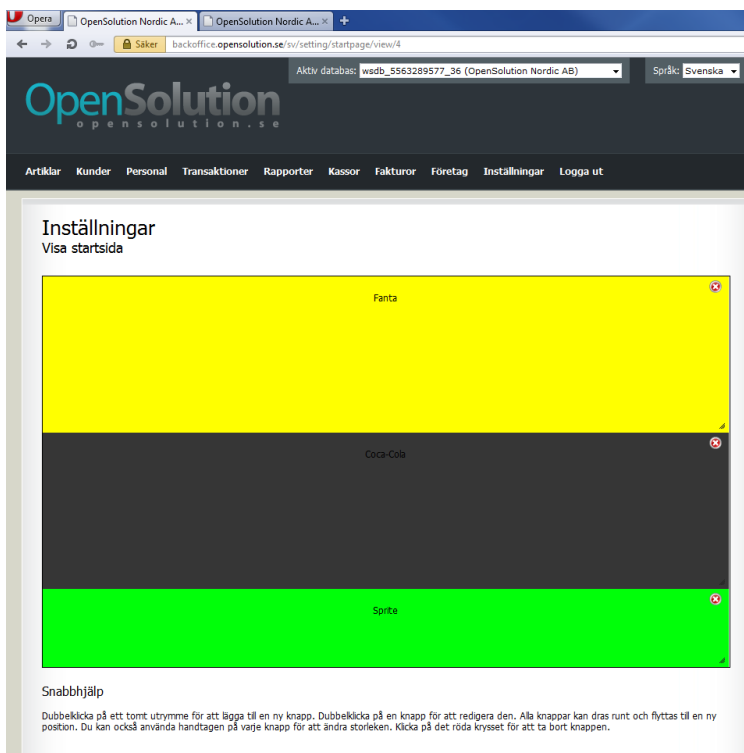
Opera
OpenSolution Nordic A... ×
OpenSolution Nordic A... ×
+
Säker
backoffice.opensolution.se/sv/setting/startpage/view/4

OpenSolution
opensolution.se

Aktiv databas: wsdb_5563289577_36 (OpenSolution Nordic AB)
Språk: Svenska

Artiklar Kunder Personal Transaktioner Rapporter Kassor Fakturor Företag Inställningar Logga ut

Inställningar
Visa startsida

Fanta

Coca-Cola

Sprite

Snabbhjälp

Dubbelklicka på ett tomt utrymme för att lägga till en ny knapp. Dubbelklicka på en knapp för att redigera den. Alla knappar kan dras runt och flyttas till en ny position. Du kan också använda handtagen på varje knapp för att ändra storleken. Klicka på det röda krysset för att ta bort knappen.